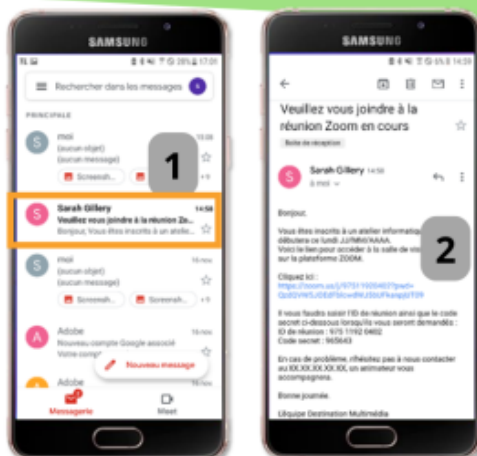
SAMSUNG

Rechercher dans les messages

PRINCIPALE

moi
(aucun objet)
(aucun message)
Screensh... Screensh...

1

Sarah Gillery 14:58
Veuillez vous joindre à la réunion Zo...
Bonjour, Vous êtes inscrits à un atelier...

moi
(aucun objet)
(aucun message)
Screensh... Screensh...

Adobe
Accès spécial Google associé
Votre comp...

Adobe

Nouveau message

Messagerie

Meet

SAMSUNG

Veuillez vous joindre à la réunion Zoom en cours

Boîte de réception

Sarah Gillery 14:58
à moi

Bonjour,

Vous êtes inscrits à un atelier informatique qui débutera ce lundi JJ/MM/AAAA.
Voici le lien pour accéder à la salle de vis... sur la plateforme ZOOM.

2

Cliquez ici :
https://zoom.us/j/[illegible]

Il vous faudra saisir l'ID de réunion ainsi que le code secret ci-dessous lorsqu'ils vous seront demandés :
ID de réunion : 975 1192 0402
Code secret : 965643

En cas de problème, n'hésitez pas à nous contacter au XX.XX.XX.XX.XX, un animateur vous accompagnera.

Bonne journée.

L'équipe Destination Multimédia